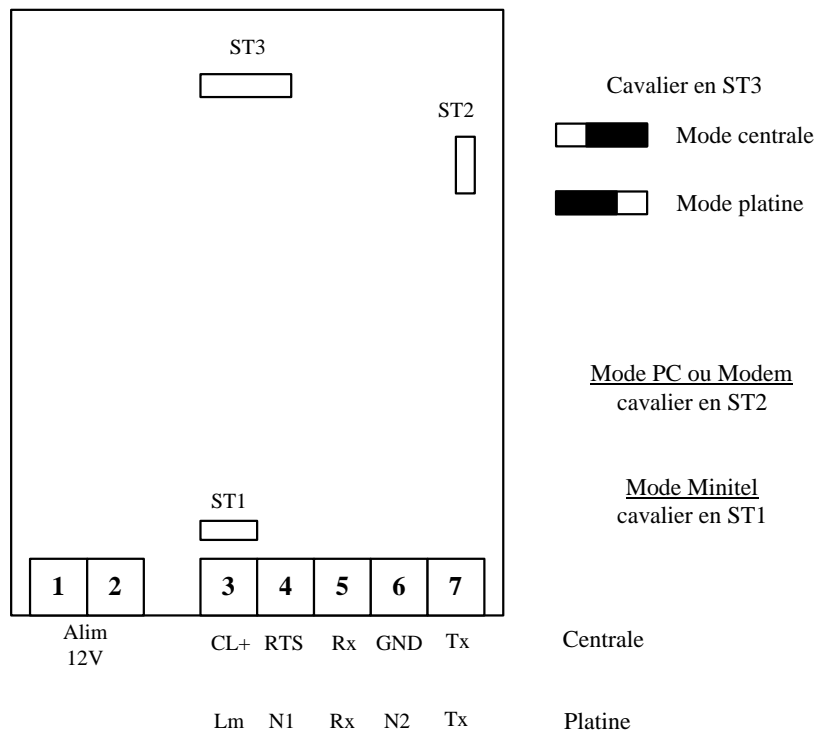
ST3

Cavalier en ST3

ST2

Mode centrale

Mode platine

Mode PC ou Modem
cavalier en ST2

ST1

Mode Minitel
cavalier en ST1

| 1 | 2 | 3 | 4 | 5 | 6 | 7 |
|---|---|---|---|---|---|---|

Alim 12V

CL+ RTS Rx GND Tx Centrale

Lm N1 Rx N2 Tx Platine